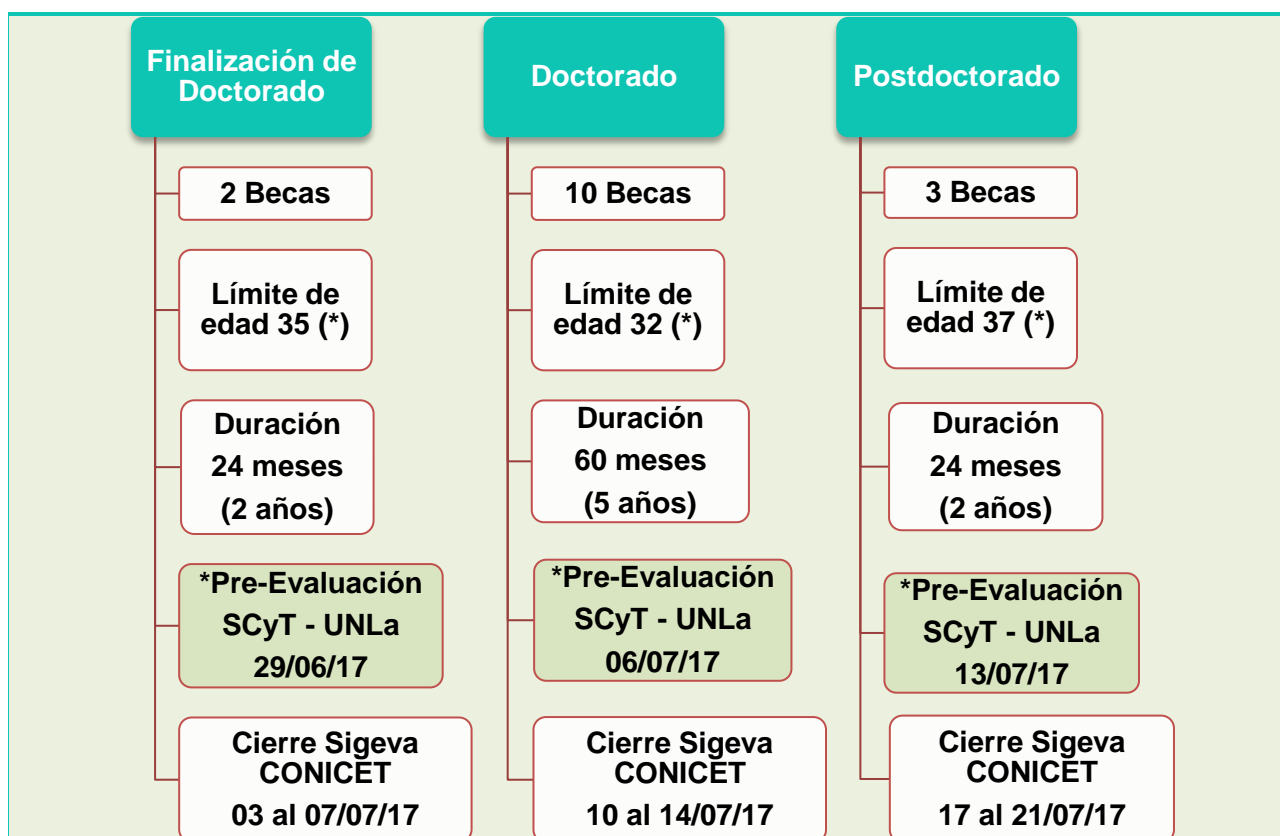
Finalización de Doctorado

2 Becas

Límite de edad 35 (*)

Duración 24 meses (2 años)

*Pre-Evaluación SCyT - UNLa 29/06/17

Cierre Sigeva CONICET 03 al 07/07/17

Doctorado

10 Becas

Límite de edad 32 (*)

Duración 60 meses (5 años)

*Pre-Evaluación SCyT - UNLa 06/07/17

Cierre Sigeva CONICET 10 al 14/07/17

Postdoctorado

3 Becas

Límite de edad 37 (*)

Duración 24 meses (2 años)

*Pre-Evaluación SCyT - UNLa 13/07/17

Cierre Sigeva CONICET 17 al 21/07/17